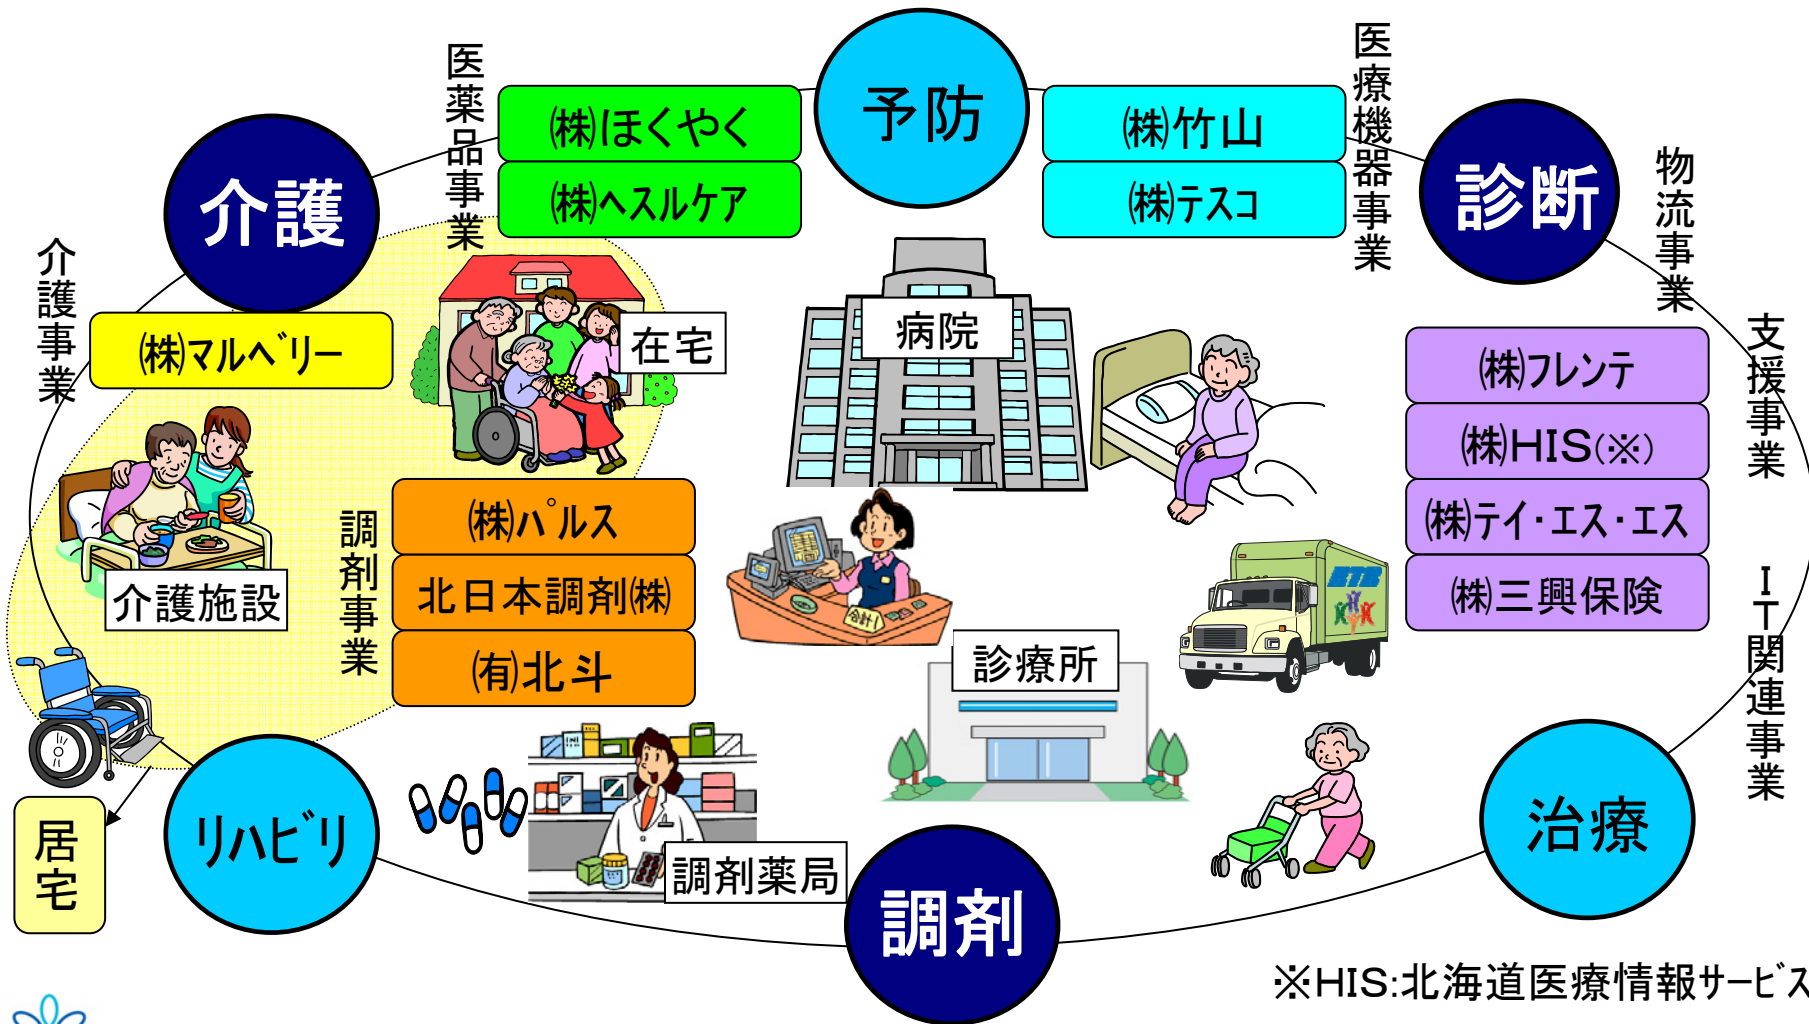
予防

医薬品事業

(株)ほくやく
(株)ヘスルケア

(株)竹山
(株)テスコ

医療機器事業

診断

物流事業

介護

介護事業

(株)マルベリー

在宅

病院

支援事業

(株)フレンテ
(株)HIS(※)
(株)テイ・エス・エス
(株)三興保険

介護施設

調剤事業

(株)パルス
北日本調剤(株)
(有)北斗

IT関連事業

診療所

居宅

リハビリ

調剤薬局

調剤

治療

※HIS:北海道医療情報サービス